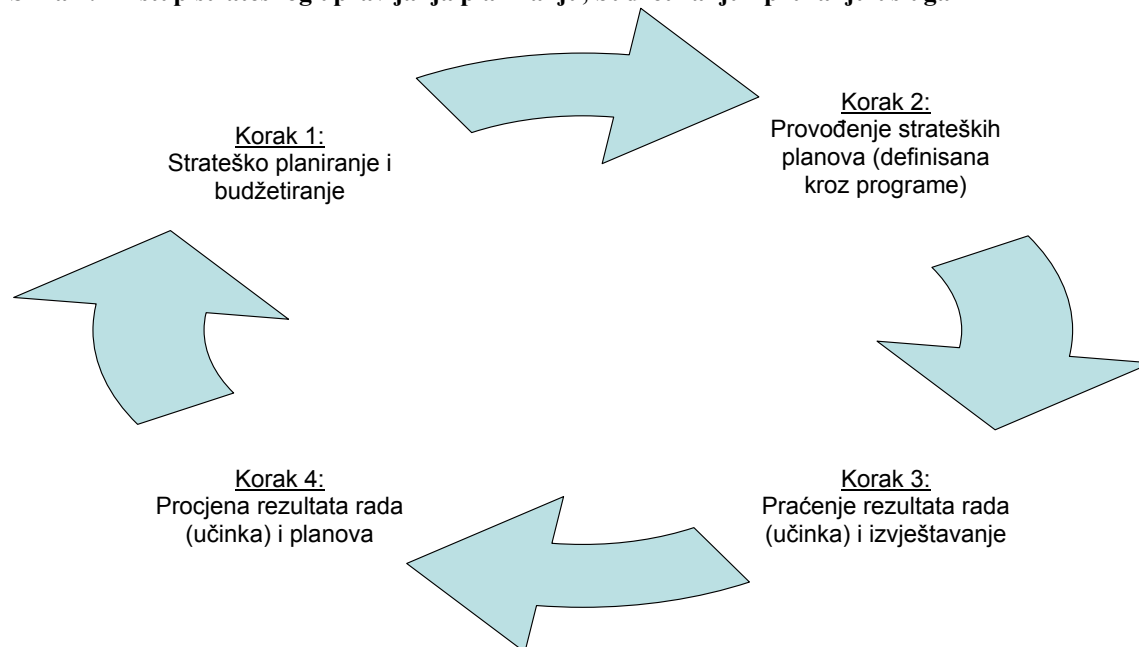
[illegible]

Korak 1:
Strateško planiranje i budžetiranje

Korak 2:
Provođenje strateških planova (definisana kroz programe)

Korak 3:
Praćenje rezultata rada (učinka) i izvještavanje

Korak 4:
Procjena rezultata rada (učinka) i planova